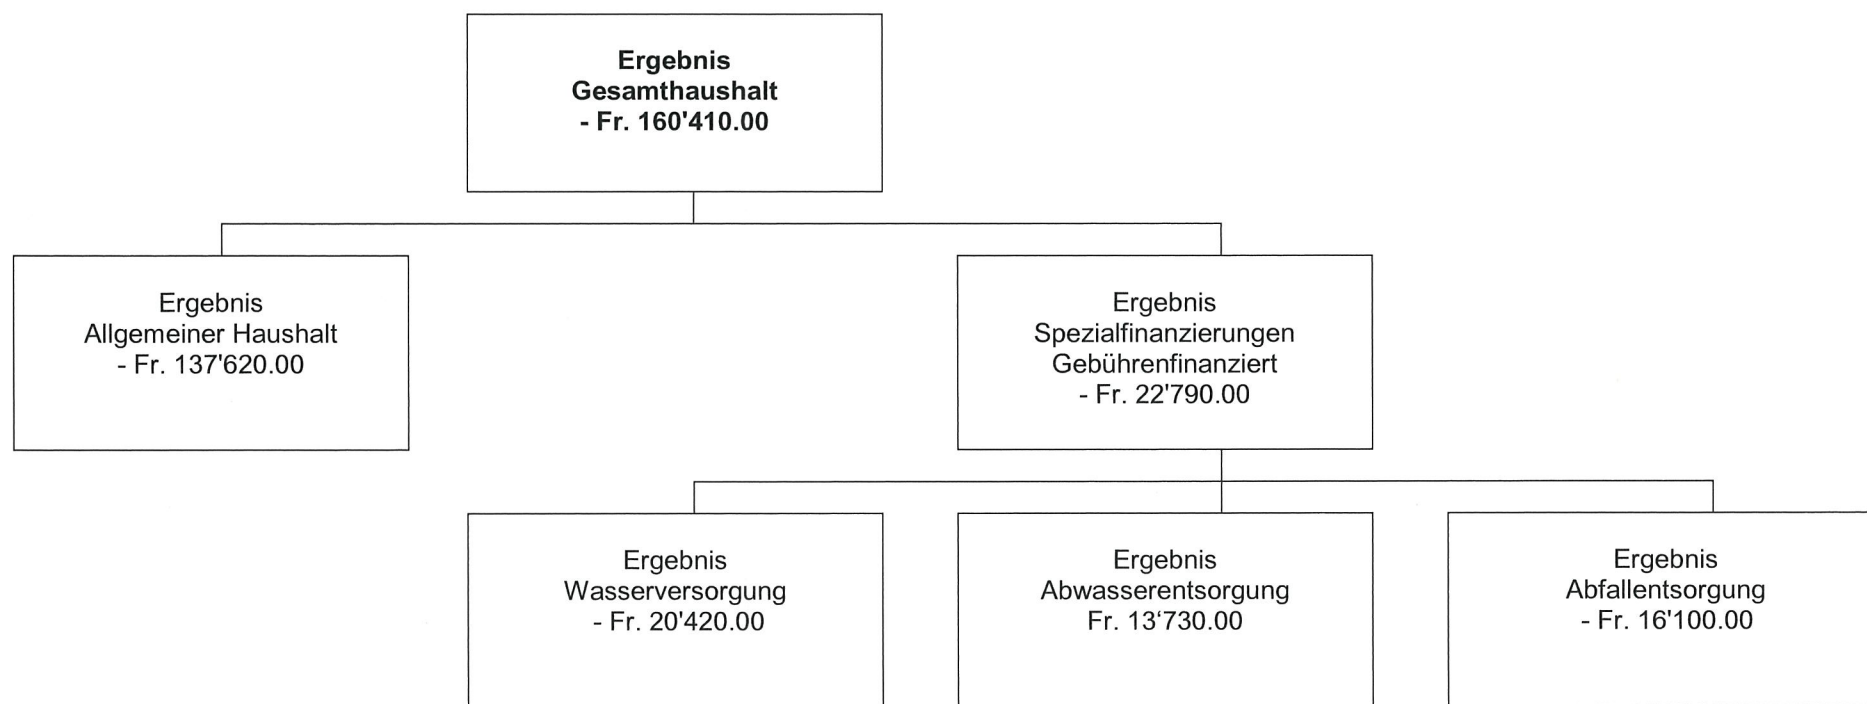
Ergebnis
Gesamthaushalt
- Fr. 160'410.00

Ergebnis
Allgemeiner Haushalt
- Fr. 137'620.00

Ergebnis
Spezialfinanzierungen
Gebührenfinanziert
- Fr. 22'790.00

Ergebnis
Wasserversorgung
- Fr. 20'420.00

Ergebnis
Abwasserentsorgung
Fr. 13'730.00

Ergebnis
Abfallentsorgung
- Fr. 16'100.00